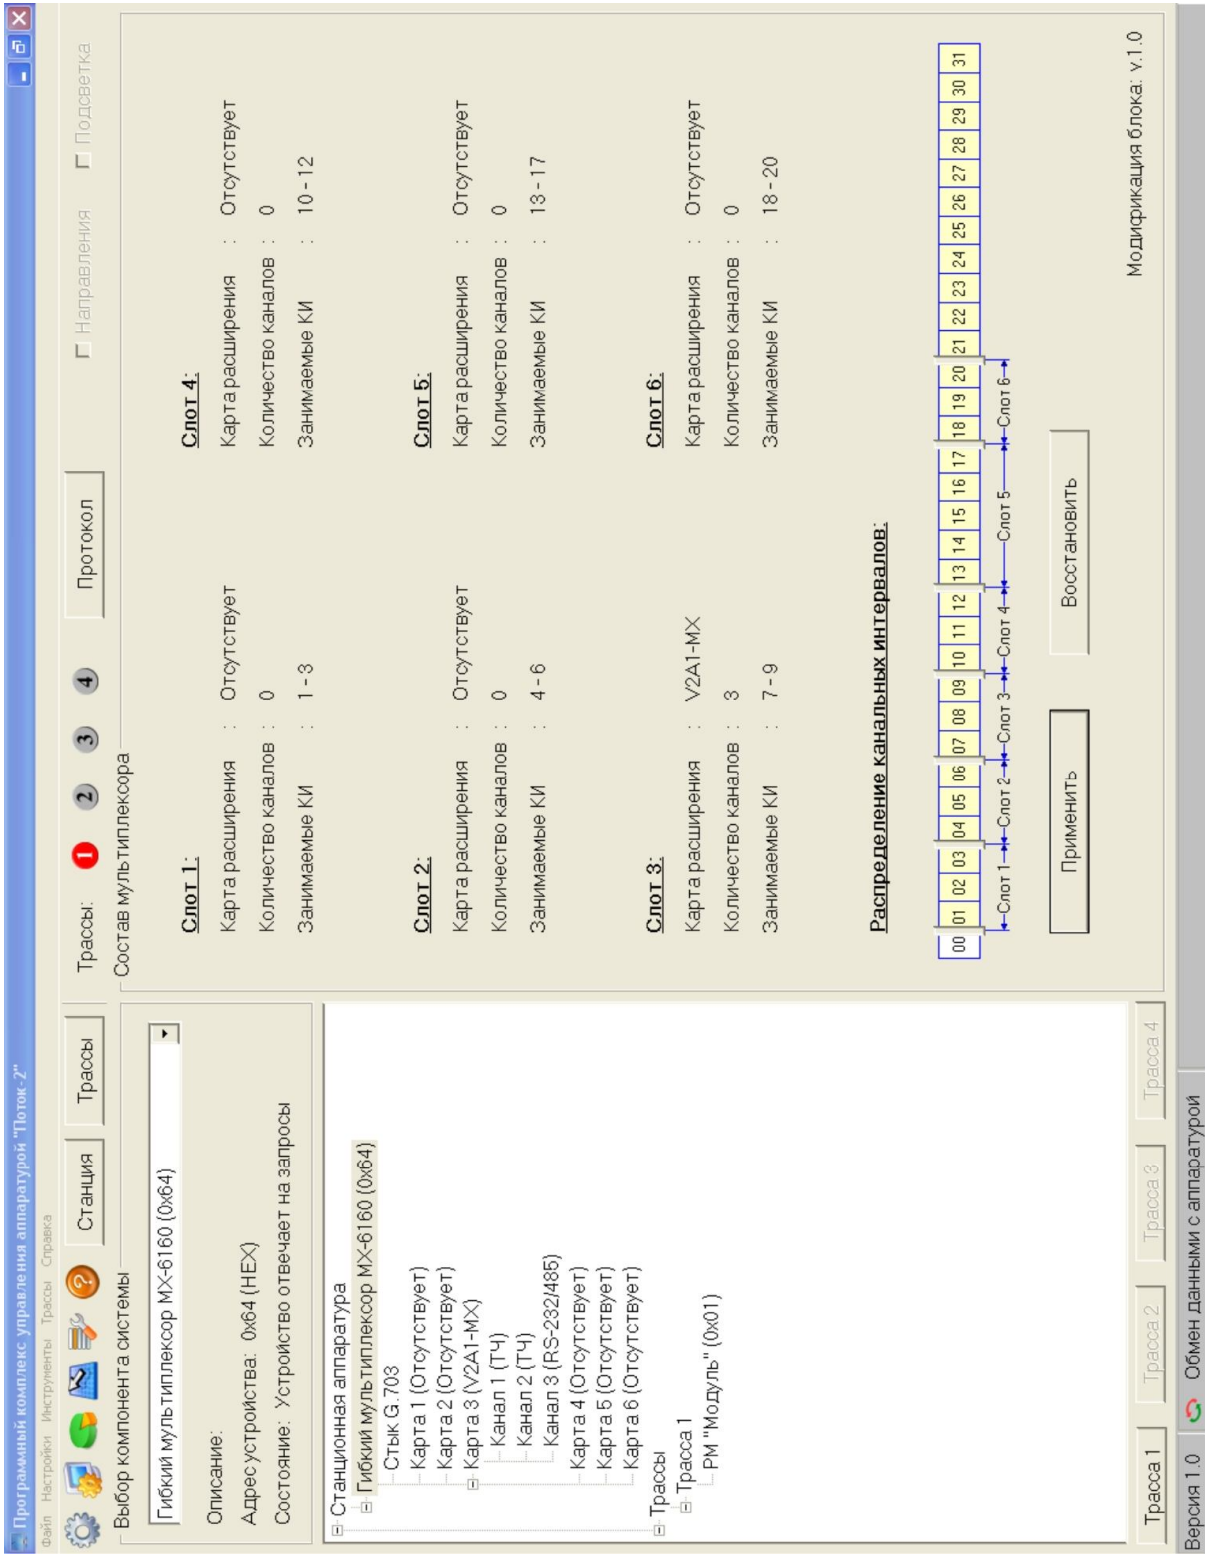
Программный комплекс управления аппаратурой "Поток-2"

Файл Настройки Инструменты Трассы Справка

Станция Трассы

Выбор компонента системы

Гибкий мультиплексор МХ-6160 (0x64)

Описание:
Адрес устройства: 0x64 (HEX)
Состояние: Устройство отвечает на запросы

Станционная аппаратура
Гибкий мультиплексор МХ-6160 (0x64)
Стык G.703
Карта 1 (Отсутствует)
Карта 2 (Отсутствует)
Карта 3 (V2A1-MX)
Канал 1 (ТЧ)
Канал 2 (ТЧ)
Канал 3 (RS-232/485)
Карта 4 (Отсутствует)
Карта 5 (Отсутствует)
Карта 6 (Отсутствует)
Трассы
Трасса 1
РМ "Модуль" (0x01)

Трасса 1 Трасса 2 Трасса 3 Трасса 4

Трассы: 1 2 3 4 Протокол Направления Подсветка

Состав мультиплексора

Слот 1:
Карта расширения : Отсутствует
Количество каналов : 0
Занимаемые КИ : 1 - 3

Слот 4:
Карта расширения : Отсутствует
Количество каналов : 0
Занимаемые КИ : 10 - 12

Слот 2:
Карта расширения : Отсутствует
Количество каналов : 0
Занимаемые КИ : 4 - 6

Слот 5:
Карта расширения : Отсутствует
Количество каналов : 0
Занимаемые КИ : 13 - 17

Слот 3:
Карта расширения : V2A1-MX
Количество каналов : 3
Занимаемые КИ : 7 - 9

Слот 6:
Карта расширения : Отсутствует
Количество каналов : 0
Занимаемые КИ : 18 - 20

Распределение канальных интервалов:

| 00 | 01 | 02 | 03 | 04 | 05 | 06 | 07 | 08 | 09 | 10 | 11 | 12 | 13 | 14 | 15 | 16 | 17 | 18 | 19 | 20 | 21 | 22 | 23 | 24 | 25 | 26 | 27 | 28 | 29 | 30 | 31 |
|---|---|---|---|---|---|---|---|---|---|---|---|---|---|---|---|---|---|---|---|---|---|---|---|---|---|---|---|---|---|---|---|

Слот 1 Слот 2 Слот 3 Слот 4 Слот 5 Слот 6

Применить Восстановить

Модификация блока: v.1.0

Версия 1.0 Обмен данными с аппаратурой